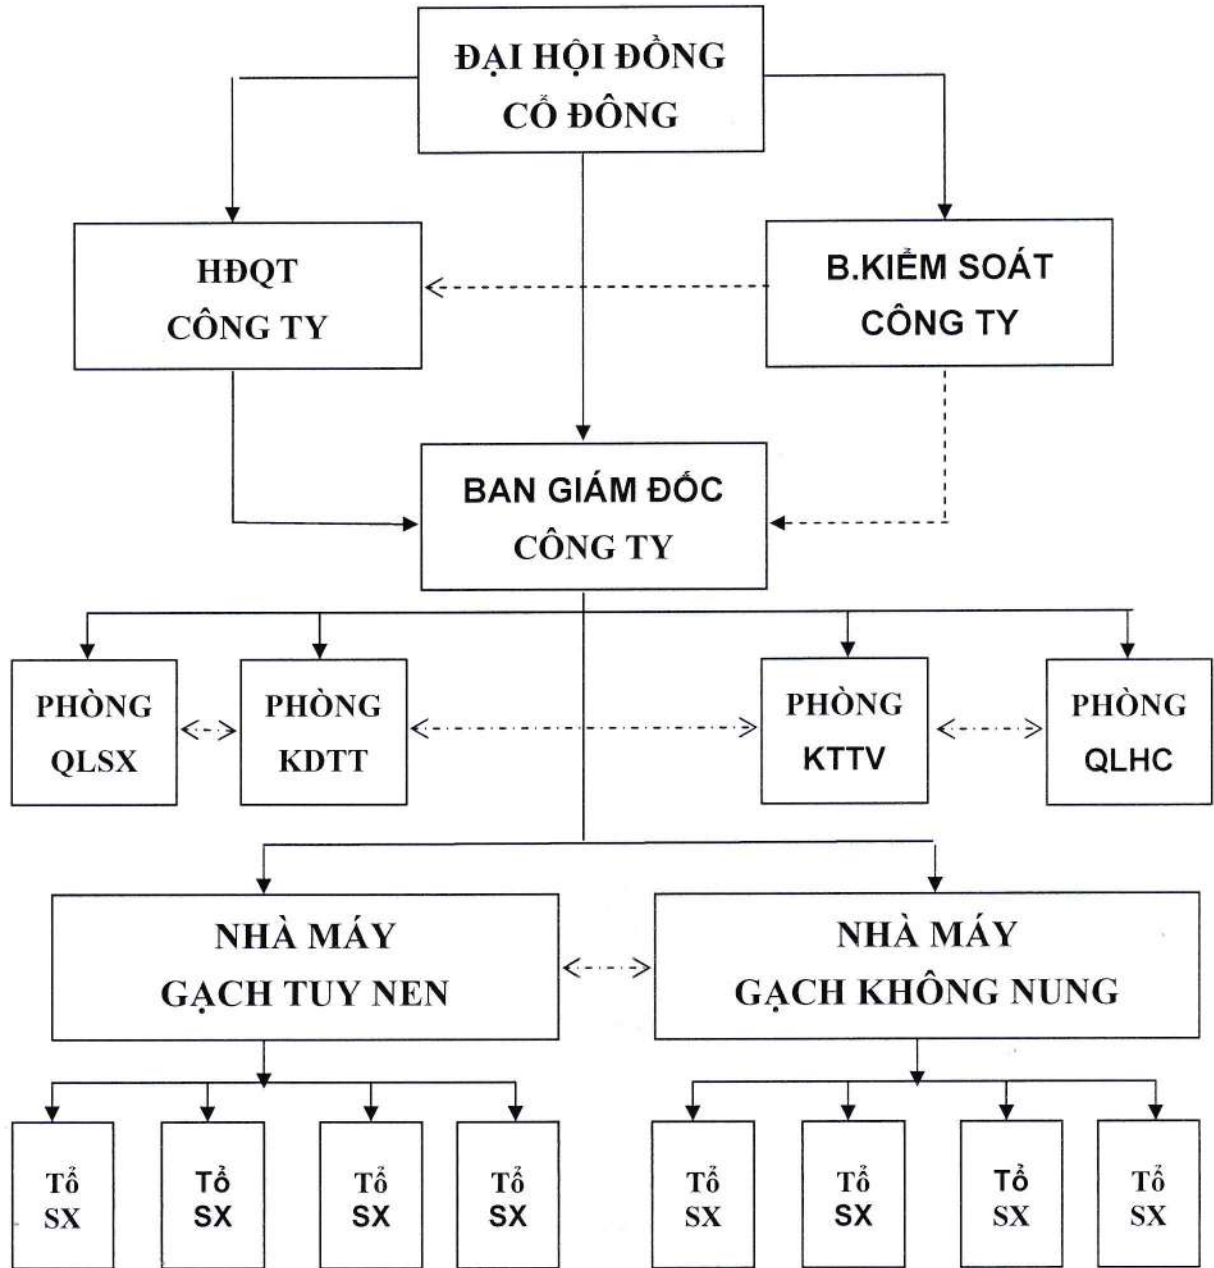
ĐẠI HỘI ĐỒNG CỔ ĐÔNG

HĐQT CÔNG TY

B.KIỂM SOÁT CÔNG TY

BAN GIÁM ĐỐC CÔNG TY

PHÒNG QLSX

PHÒNG KDTT

PHÒNG KTTV

PHÒNG QLHC

NHÀ MÁY GẠCH TUY NEN

NHÀ MÁY GẠCH KHÔNG NUNG

Tổ SX

Tổ SX

Tổ SX

Tổ SX

Tổ SX

Tổ SX

Tổ SX

Tổ SX